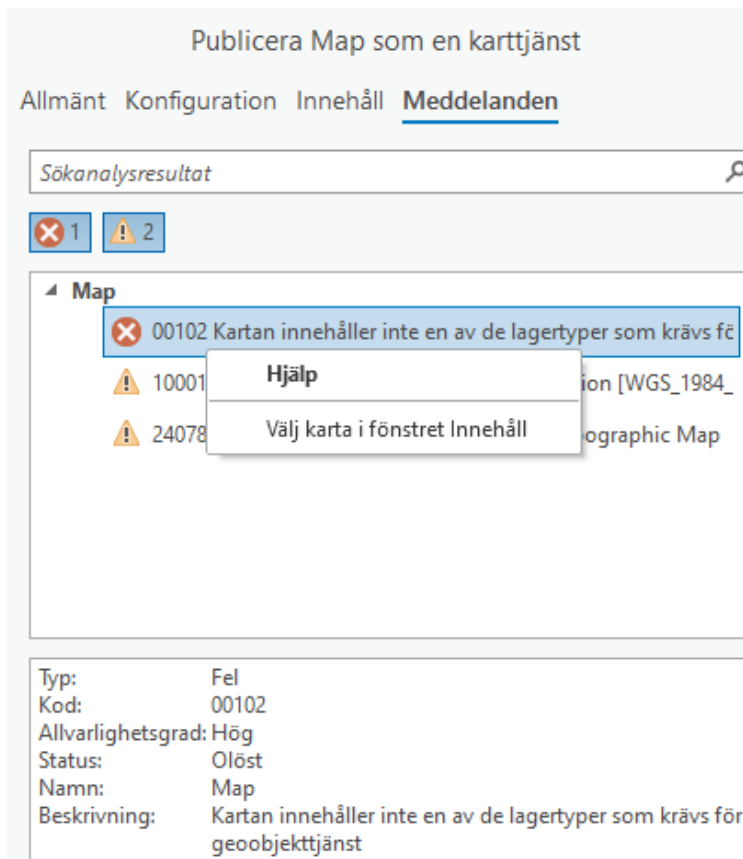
Publicera Map som en karttjänst

Allmänt Konfiguration Innehåll Meddelanden

Sökanalysresultat

1 2

Map

00102 Kartan innehåller inte en av de lagertyper som krävs fö

10001 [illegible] ion [WGS_1984_

24078 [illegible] ographic Map

Hjälp

Välj karta i fönstret Innehåll

Typ: Fel
Kod: 00102
Allvarlighetsgrad: Hög
Status: Olöst
Namn: Map
Beskrivning: Kartan innehåller inte en av de lagertyper som krävs för geoobjekttjänst